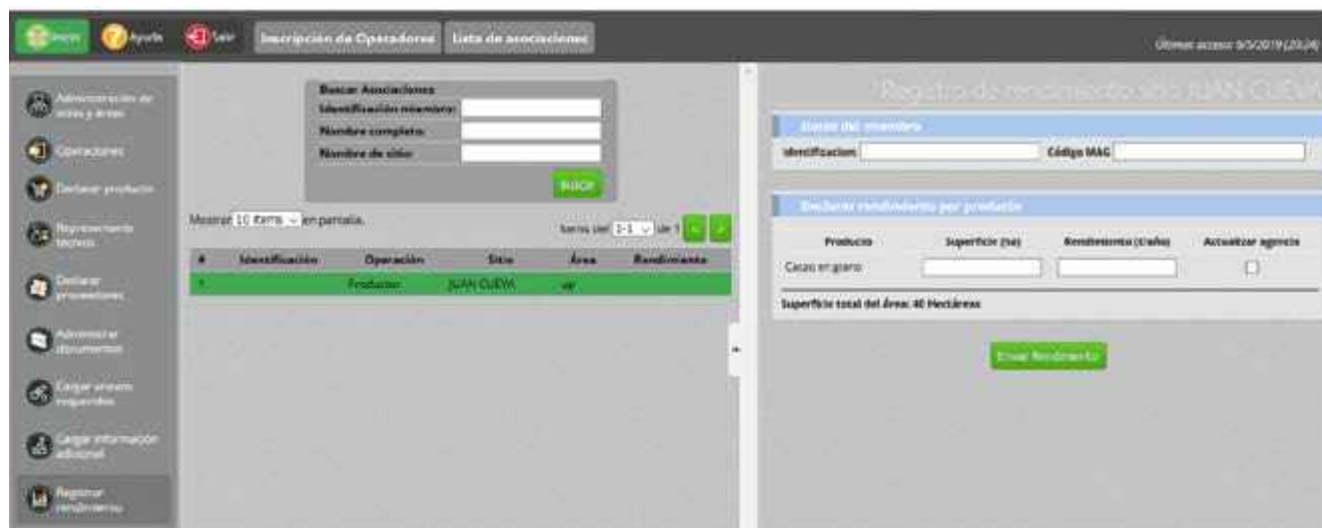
Inicio Ayuda Salir Inscripción de Operadores Lista de asociaciones

Último acceso: 9/5/2019 [20:24]

Administración de sitios y áreas

Operaciones

Declarar producto

Reprocesamiento técnico

Declarar proveedores

Administrar documentos

Cargar anexos requeridos

Cargar información adicional

Registrar rendimientos

Buscar Asociaciones

Identificación miembro:

Nombre completo:

Nombre de sitio:

Buscar

Mostrar 10 items en pantalla.

Items del 1-1 de 1

| # | Identificación | Operación | Sitio | Área | Rendimiento |
|---|---|---|---|---|---|
| 1 | | Productor | JUAN CUEVA | up | |

Registro de rendimiento sitio JUAN CUEVA

Datos del miembro

Identificación: Código MAG:

Declarar rendimiento por producto

| Producto | Superficie (ha) | Rendimiento (t/año) | Actualizar agencia |
|---|---|---|---|
| Cacao en grano | | | ☐ |

Superficie total del área: 40 Hectáreas

Enviar Rendimiento